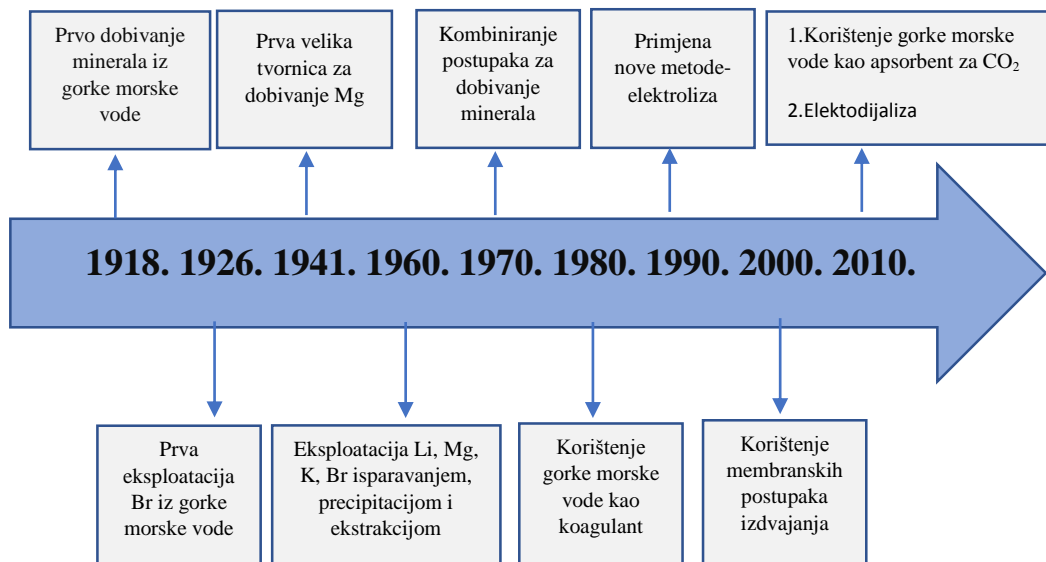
Prvo dobivanje minerala iz gorke morske vode

Prva velika tvornica za dobivanje Mg

Kombiniranje postupaka za dobivanje minerala

Primjena nove metode-elektroliza

1.Korištenje gorke morske vode kao apsorbent za $CO_2$

2.Elektodijaliza

1918. 1926. 1941. 1960. 1970. 1980. 1990. 2000. 2010.

Prva eksploatacija Br iz gorke morske vode

Eksploatacija Li, Mg, K, Br isparavanjem, precipitacijom i ekstrakcijom

Korištenje gorke morske vode kao koagulant

Korištenje membranskih postupaka izdvajanja